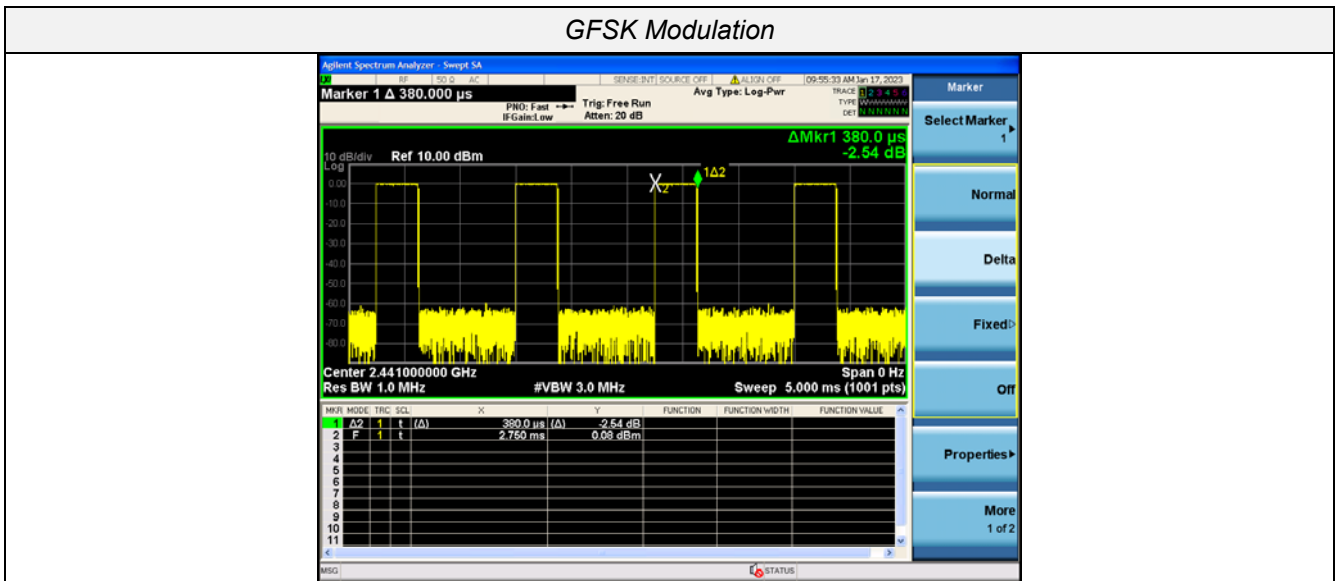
GFSK Modulation

Agilent Spectrum Analyzer - Swept SA

RF 50 Ω AC SENSE:INT SOURCE OFF ALIGN OFF 09:55:33 AM Jan 17, 2023

Marker 1 Δ 380.000 µs

PNO: Fast IFGain:Low

Trig: Free Run Atten: 20 dB

Avg Type: Log-Pwr

TRACE 1 2 3 4 5 6 TYPE WWWWWW DET NNNNNN

ΔMkr1 380.0 µs -2.54 dB

10 dB/div Ref 10.00 dBm

Log

0.00
-10.0
-20.0
-30.0
-40.0
-50.0
-60.0
-70.0
-80.0

X2

1Δ2

Center 2.441000000 GHz
Res BW 1.0 MHz
#VBW 3.0 MHz
Span 0 Hz
Sweep 5.000 ms (1001 pts)

| MKR | MODE | TRC | SCL | X | | Y | FUNCTION | FUNCTION WIDTH | FUNCTION VALUE |
|---|---|---|---|---|---|---|---|---|---|
| 1 | Δ2 | 1 | t | (Δ) | 380.0 µs | (Δ) -2.54 dB | | | |
| 2 | F | 1 | t | | 2.750 ms | 0.08 dBm | | | |
| 3 | | | | | | | | | |
| 4 | | | | | | | | | |
| 5 | | | | | | | | | |
| 6 | | | | | | | | | |
| 7 | | | | | | | | | |
| 8 | | | | | | | | | |
| 9 | | | | | | | | | |
| 10 | | | | | | | | | |
| 11 | | | | | | | | | |

MSG

STATUS

Marker

Select Marker 1

Normal

Delta

Fixed

Off

Properties

More 1 of 2